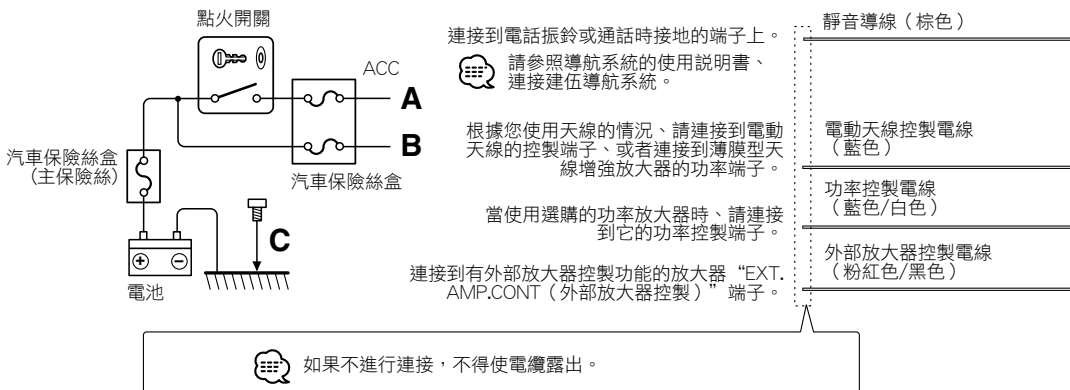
點火開關

ACC

A

B

汽車保險絲盒（主保險絲）

汽車保險絲盒

C

電池

連接到電話振鈴或通話時接地的端子上。

請參照導航系統的使用説明書、連接建伍導航系統。

靜音導線（棕色）

根據您使用天線的情況、請連接到電動天線的控製端子、或者連接到薄膜型天線增強放大器的功率端子。

電動天線控製電線（藍色）

當使用選購的功率放大器時、請連接到它的功率控製端子。

功率控製電線（藍色/白色）

連接到有外部放大器控製功能的放大器“EXT. AMP.CONT（外部放大器控製）”端子。

外部放大器控製電線（粉紅色/黑色）

如果不進行連接，不得使電纜露出。